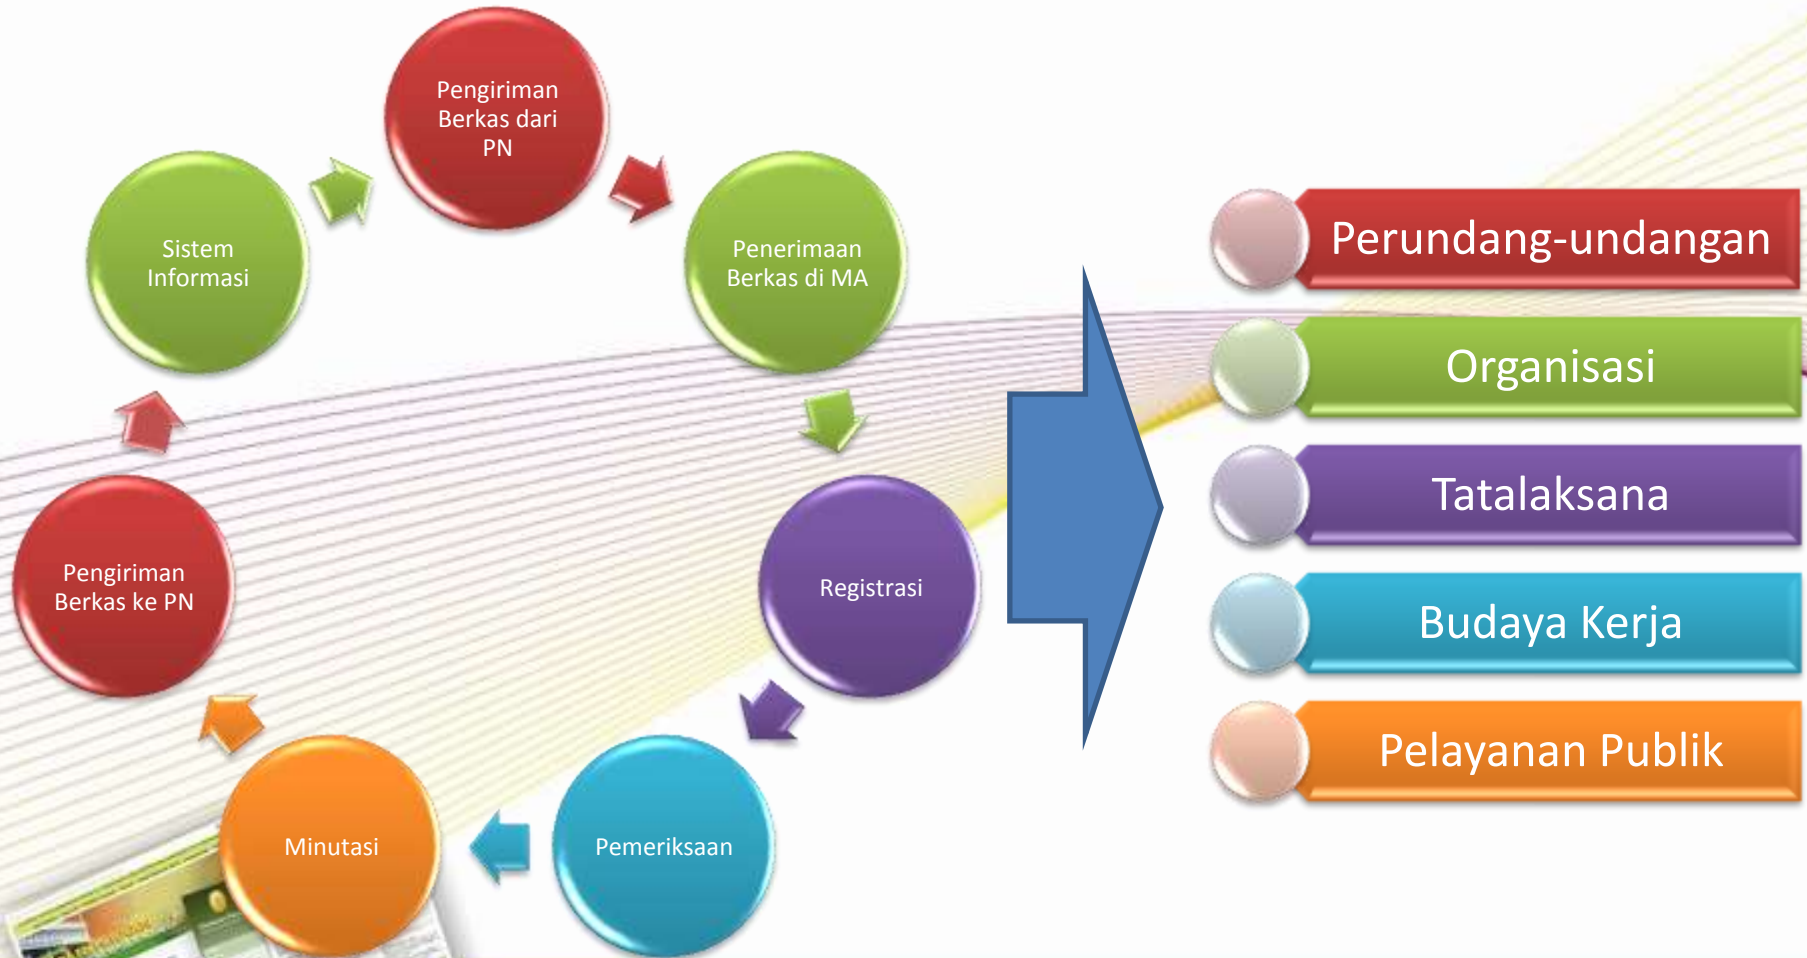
Pengiriman Berkas dari PN

Penerimaan Berkas di MA

Registrasi

Pemeriksaan

Minutasi

Pengiriman Berkas ke PN

Sistem Informasi

Perundang-undangan

Organisasi

Tatalaksana

Budaya Kerja

Pelayanan Publik